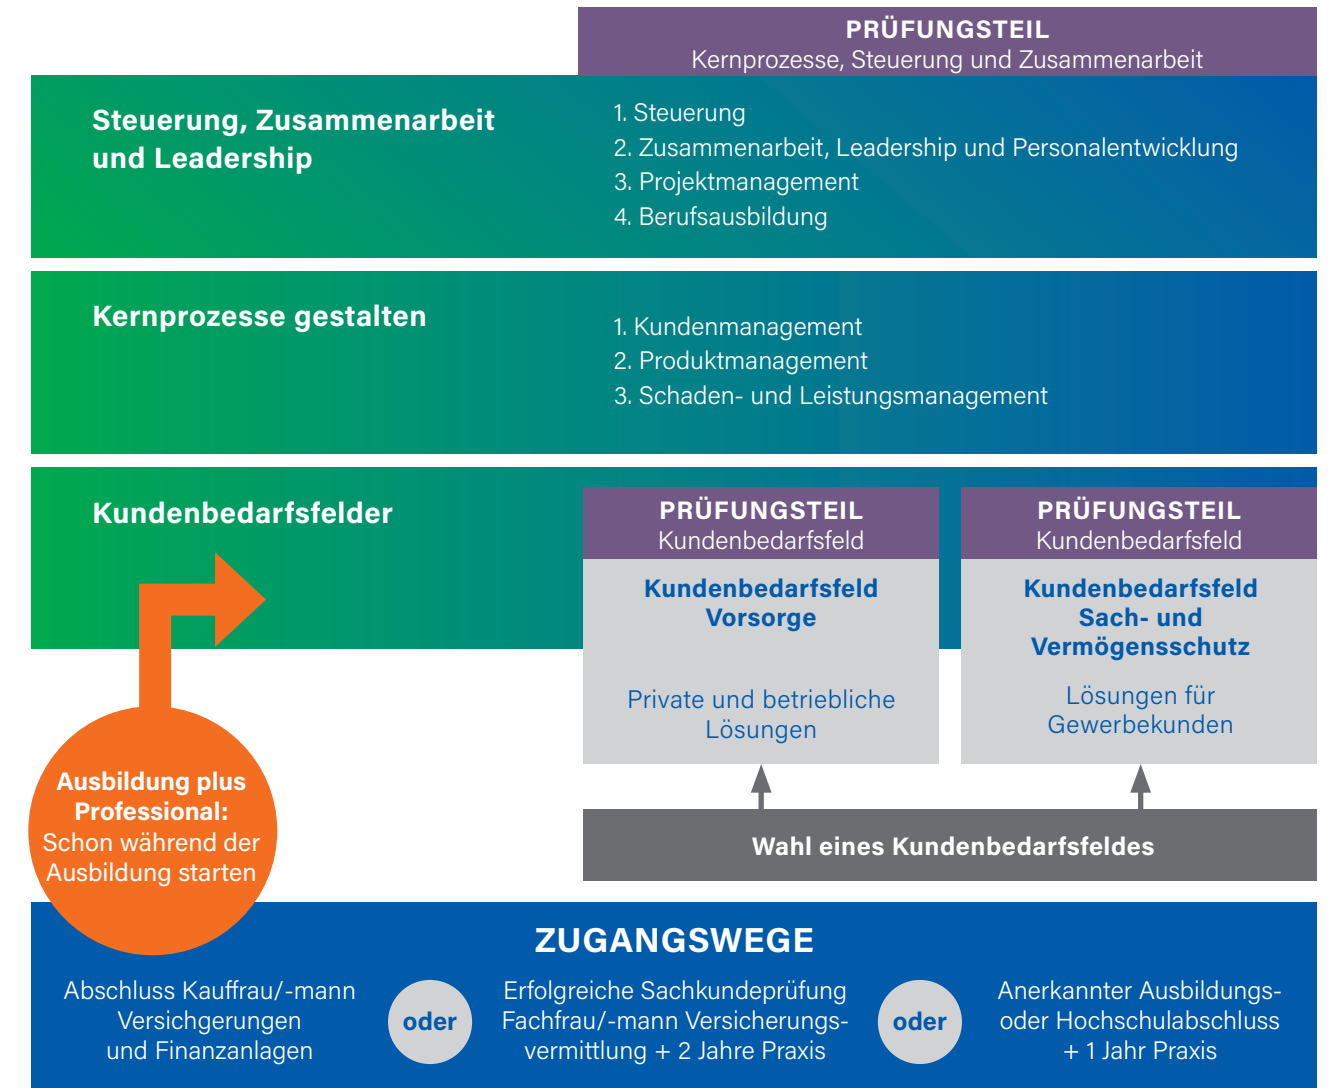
PRÜFUNGSTEIL
Kernprozesse, Steuerung und Zusammenarbeit

Steuerung, Zusammenarbeit und Leadership

1. Steuerung
2. Zusammenarbeit, Leadership und Personalentwicklung
3. Projektmanagement
4. Berufsausbildung

Kernprozesse gestalten

1. Kundenmanagement
2. Produktmanagement
3. Schaden- und Leistungsmanagement

Kundenbedarfsfelder

PRÜFUNGSTEIL
Kundenbedarfsfeld

Kundenbedarfsfeld Vorsorge

Private und betriebliche Lösungen

PRÜFUNGSTEIL
Kundenbedarfsfeld

Kundenbedarfsfeld Sach- und Vermögensschutz

Lösungen für Gewerbekunden

Ausbildung plus Professional:
Schon während der Ausbildung starten

Wahl eines Kundenbedarfsfeldes

ZUGANGSWEGE

Abschluss Kauffrau/-mann Versicherungen und Finanzanlagen

oder

Erfolgreiche Sachkundeprüfung Fachfrau/-mann Versicherungsvermittlung + 2 Jahre Praxis

oder

Anerkannter Ausbildungs- oder Hochschulabschluss + 1 Jahr Praxis